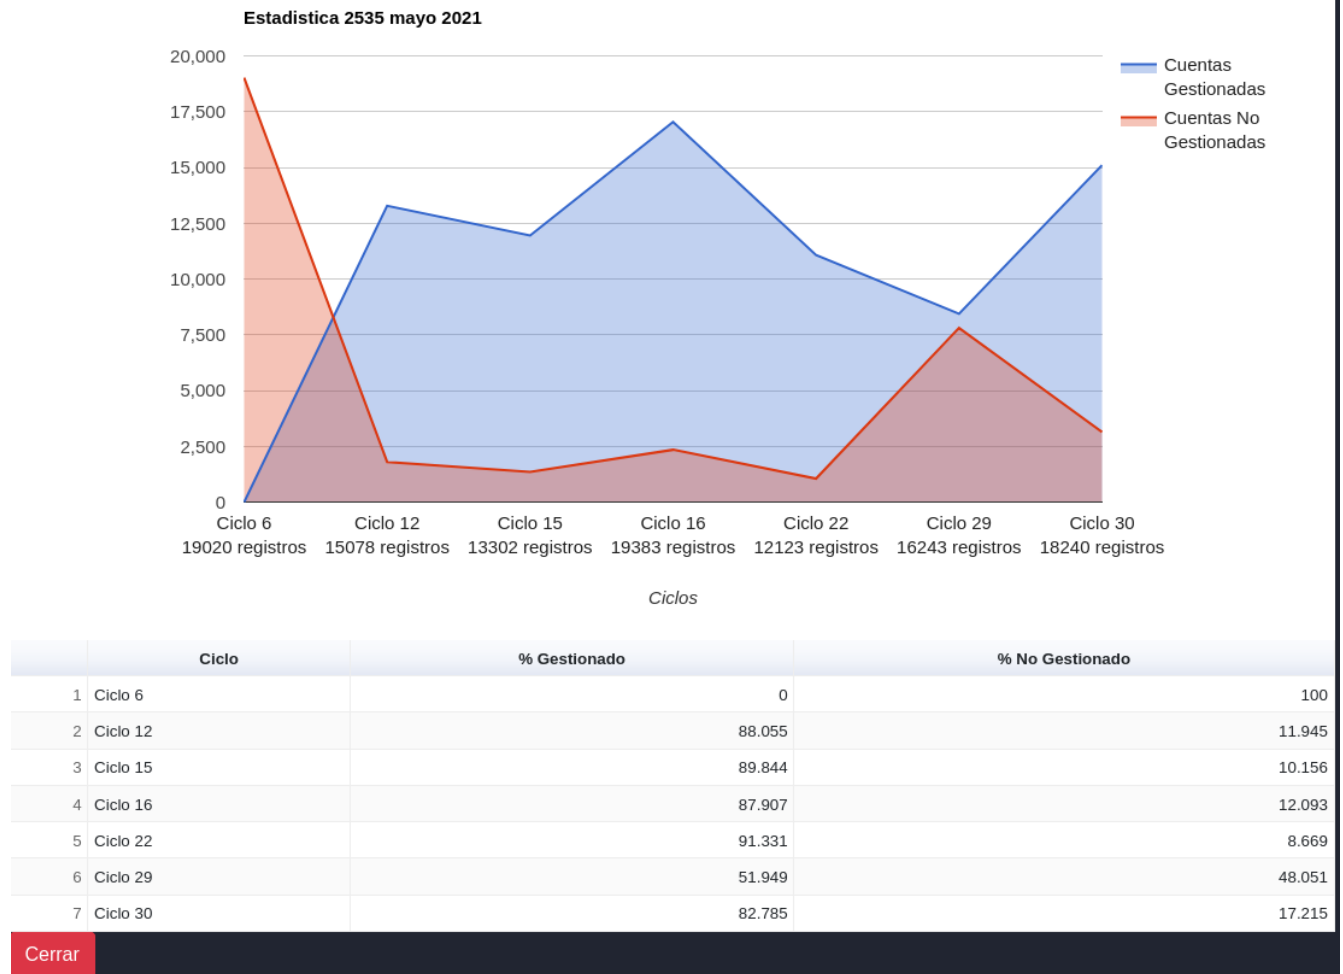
Estadistica 2535 mayo 2021

20,000
17,500
15,000
12,500
10,000
7,500
5,000
2,500
0

Cuentas Gestionadas
Cuentas No Gestionadas

Ciclo 6 19020 registros
Ciclo 12 15078 registros
Ciclo 15 13302 registros
Ciclo 16 19383 registros
Ciclo 22 12123 registros
Ciclo 29 16243 registros
Ciclo 30 18240 registros

Ciclos

| | Ciclo | % Gestionado | % No Gestionado |
|---|---|---|---|
| 1 | Ciclo 6 | 0 | 100 |
| 2 | Ciclo 12 | 88.055 | 11.945 |
| 3 | Ciclo 15 | 89.844 | 10.156 |
| 4 | Ciclo 16 | 87.907 | 12.093 |
| 5 | Ciclo 22 | 91.331 | 8.669 |
| 6 | Ciclo 29 | 51.949 | 48.051 |
| 7 | Ciclo 30 | 82.785 | 17.215 |

Cerrar